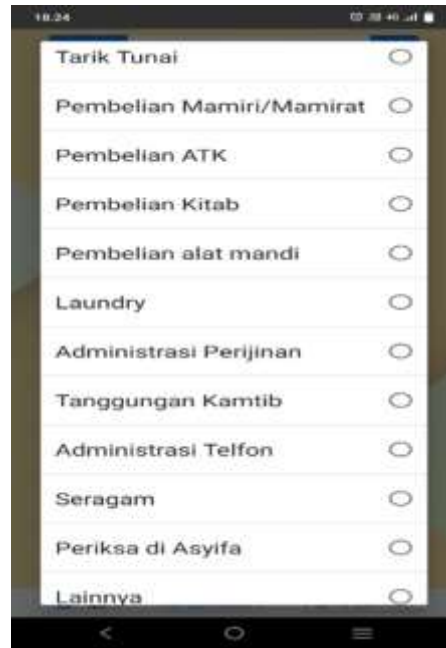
18.24

Tarik Tunai

Pembelian Mamiri/Mamirat

Pembelian ATK

Pembelian Kitab

Pembelian alat mandi

Laundry

Administrasi Perijinan

Tanggungan Kamtib

Administrasi Telfon

Seragam

Periksa di Asyifa

Lainnya